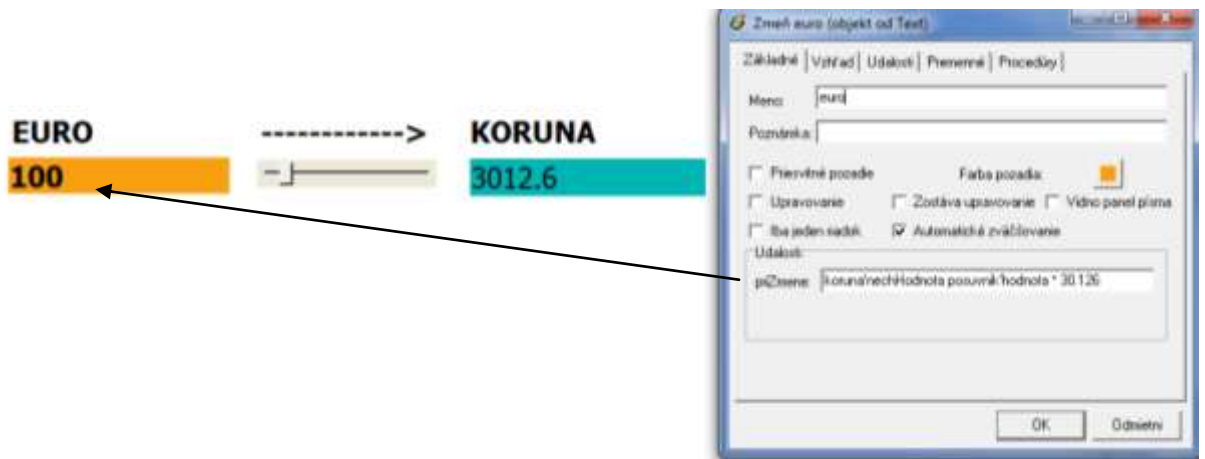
EURO
100

------------>

KORUNA
3012.6

Zmeň euro (objekt od Text)

Základné | Vzhľad | Udalosti | Premenné | Procedúry

Meno: euro

Poznámka:

Priesvitné pozadie
Farba pozadia:
Upravovanie
Zostáva upravovanie
Vidno panel písma
Iba jeden riadok
Automatické zväčšovanie

Udalosti
priZmene: koruna'nechHodnota posuvnik'hodnota * 30.126

OK
Odmietni